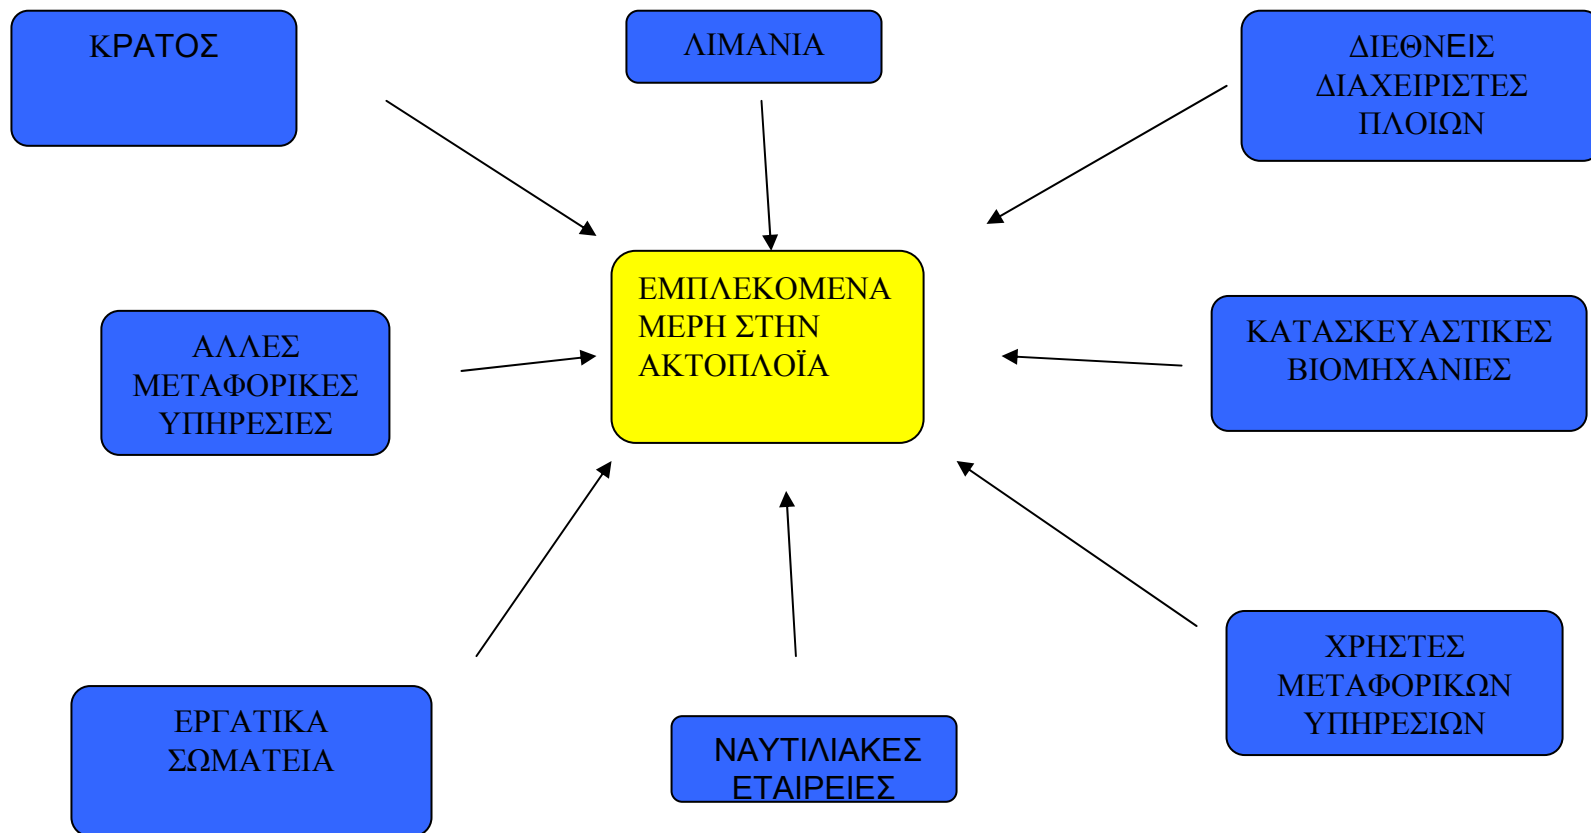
ΚΡΑΤΟΣ

ΛΙΜΑΝΙΑ

ΔΙΕΘΝΕΙΣ ΔΙΑΧΕΙΡΙΣΤΕΣ ΠΛΟΙΩΝ

ΕΜΠΛΕΚΟΜΕΝΑ ΜΕΡΗ ΣΤΗΝ ΑΚΤΟΠΛΟΪΑ

ΑΛΛΕΣ ΜΕΤΑΦΟΡΙΚΕΣ ΥΠΗΡΕΣΙΕΣ

ΚΑΤΑΣΚΕΥΑΣΤΙΚΕΣ ΒΙΟΜΗΧΑΝΙΕΣ

ΕΡΓΑΤΙΚΑ ΣΩΜΑΤΕΙΑ

ΝΑΥΤΙΛΙΑΚΕΣ ΕΤΑΙΡΕΙΕΣ

ΧΡΗΣΤΕΣ ΜΕΤΑΦΟΡΙΚΩΝ ΥΠΗΡΕΣΙΩΝ